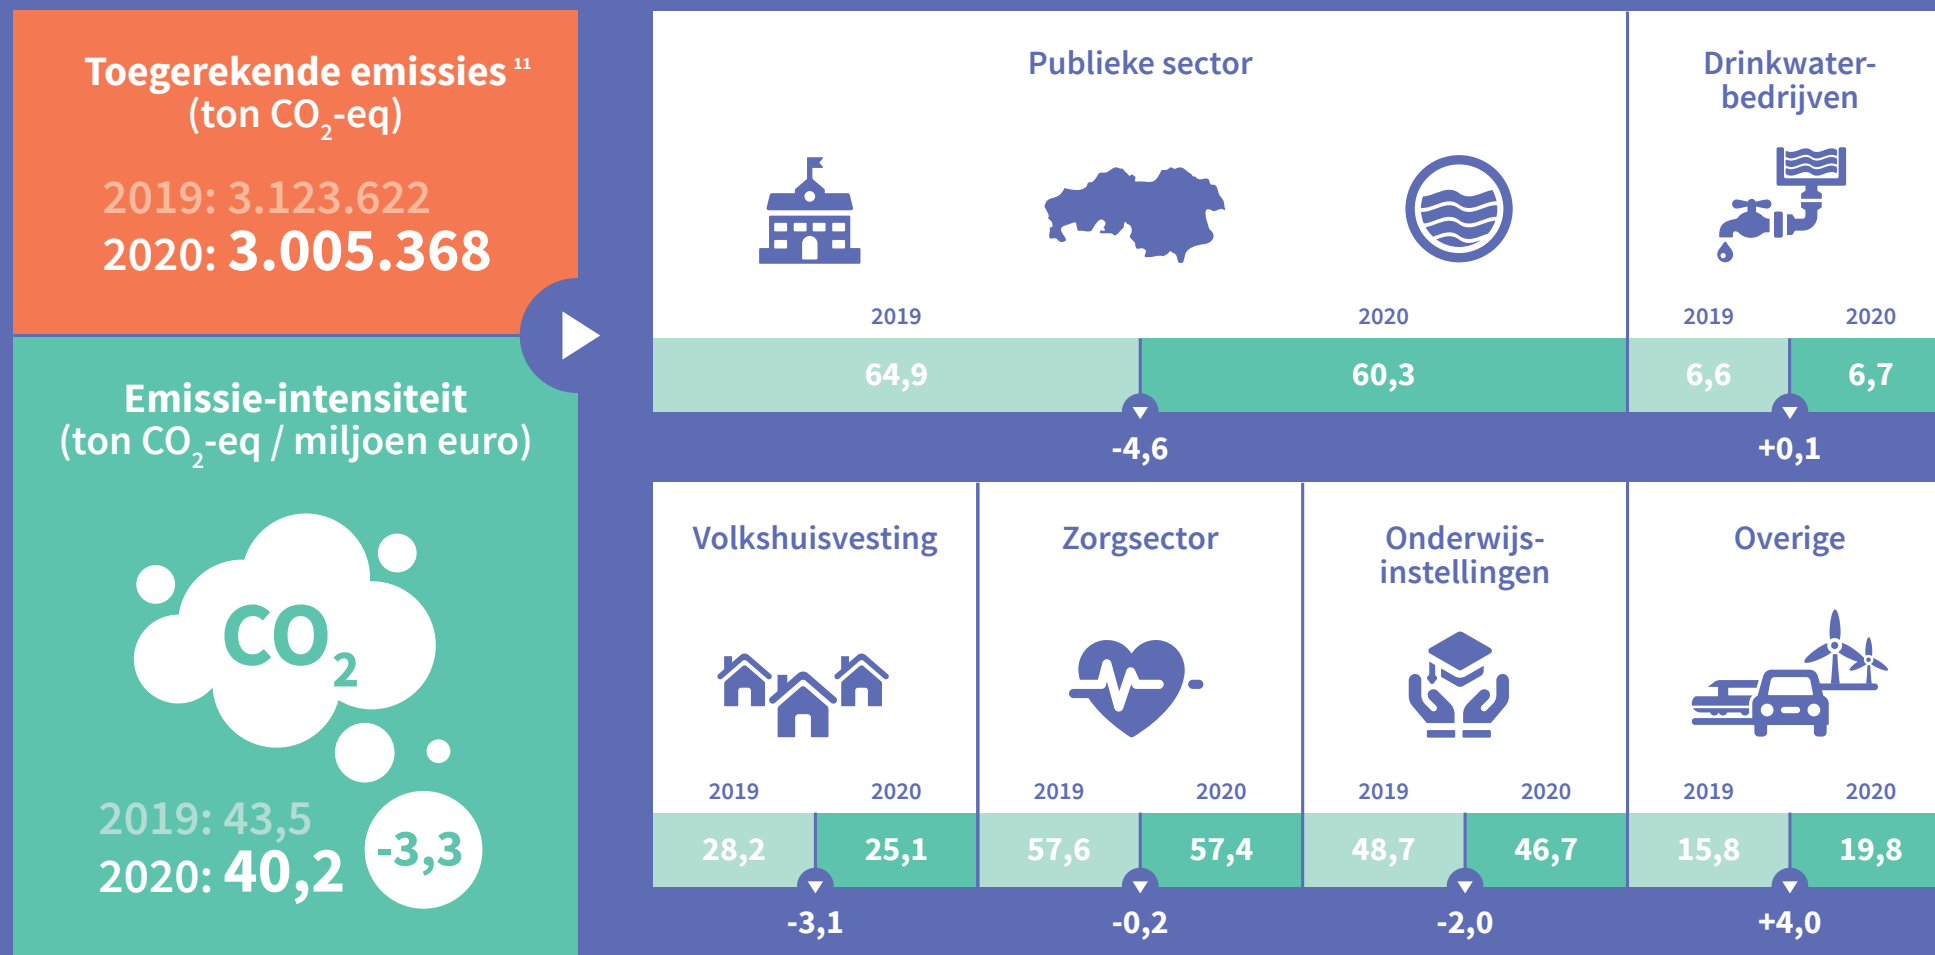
Toegerekende emissies $^{11}$
(ton $CO_2$-eq)

2019: 3.123.622
2020: 3.005.368

Emissie-intensiteit
(ton $CO_2$-eq / miljoen euro)

$CO_2$

2019: 43,5
2020: 40,2
-3,3

Publieke sector

2019
2020

| 64,9 | 60,3 |
|---|---|

-4,6

Drinkwater-bedrijven

2019
2020

| 6,6 | 6,7 |
|---|---|

+0,1

Volkshuisvesting

2019
2020

| 28,2 | 25,1 |
|---|---|

-3,1

Zorgsector

2019
2020

| 57,6 | 57,4 |
|---|---|

-0,2

Onderwijs-instellingen

2019
2020

| 48,7 | 46,7 |
|---|---|

-2,0

Overige

2019
2020

| 15,8 | 19,8 |
|---|---|

+4,0